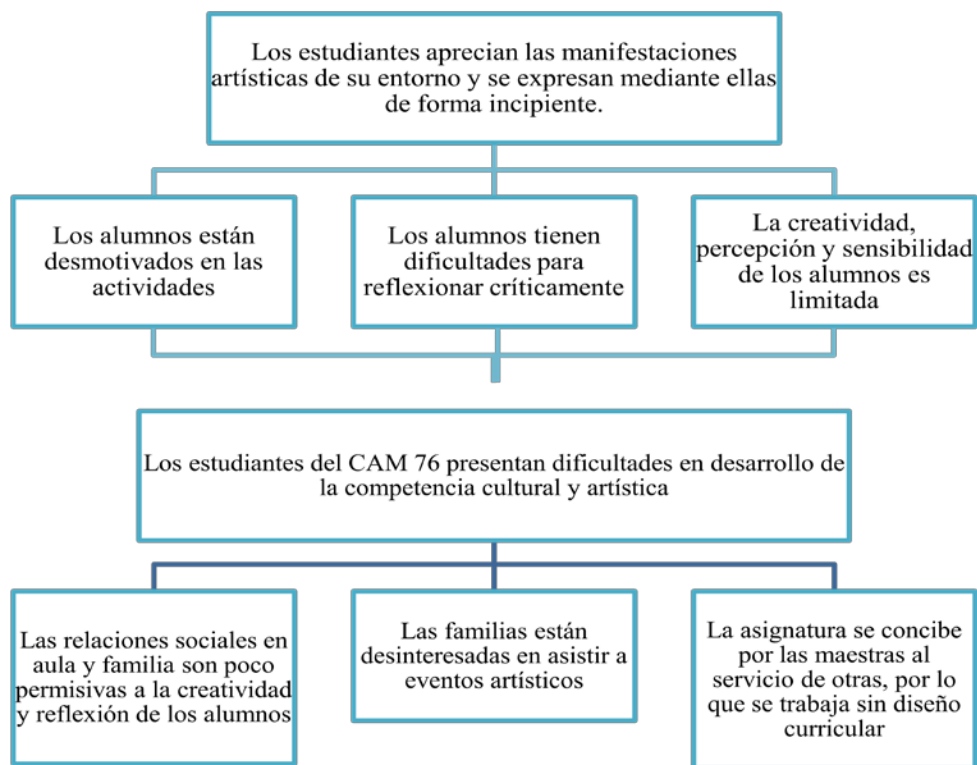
Los estudiantes aprecian las manifestaciones artísticas de su entorno y se expresan mediante ellas de forma incipiente.

Los alumnos están desmotivados en las actividades

Los alumnos tienen dificultades para reflexionar críticamente

La creatividad, percepción y sensibilidad de los alumnos es limitada

Los estudiantes del CAM 76 presentan dificultades en desarrollo de la competencia cultural y artística

Las relaciones sociales en aula y familia son poco permisivas a la creatividad y reflexión de los alumnos

Las familias están desinteresadas en asistir a eventos artísticos

La asignatura se concibe por las maestras al servicio de otras, por lo que se trabaja sin diseño curricular